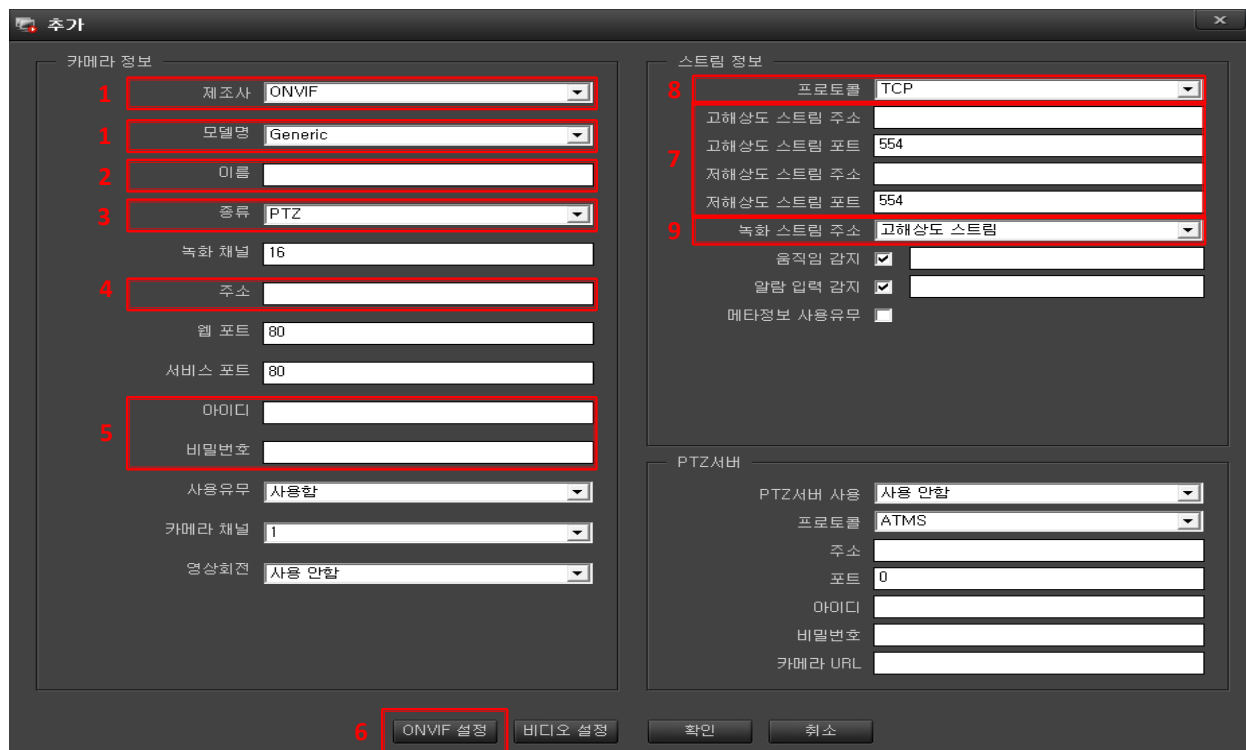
추가

카메라 정보

1 제조사 ONVIF
1 모델명 Generic
2 이름
3 종류 PTZ
녹화 채널 16
4 주소
웹 포트 80
서비스 포트 80
5 아이디
비밀번호
사용유무 사용함
카메라 채널 1
영상회전 사용 안함

스트림 정보

8 프로토콜 TCP
7 고해상도 스트림 주소
고해상도 스트림 포트 554
저해상도 스트림 주소
저해상도 스트림 포트 554
9 녹화 스트림 주소 고해상도 스트림
움직임 감지
알람 입력 감지
메타정보 사용유무

PTZ서버

PTZ서버 사용 사용 안함
프로토콜 ATMS
주소
포트 0
아이디
비밀번호
카메라 URL

6 ONVIF 설정 비디오 설정 확인 취소